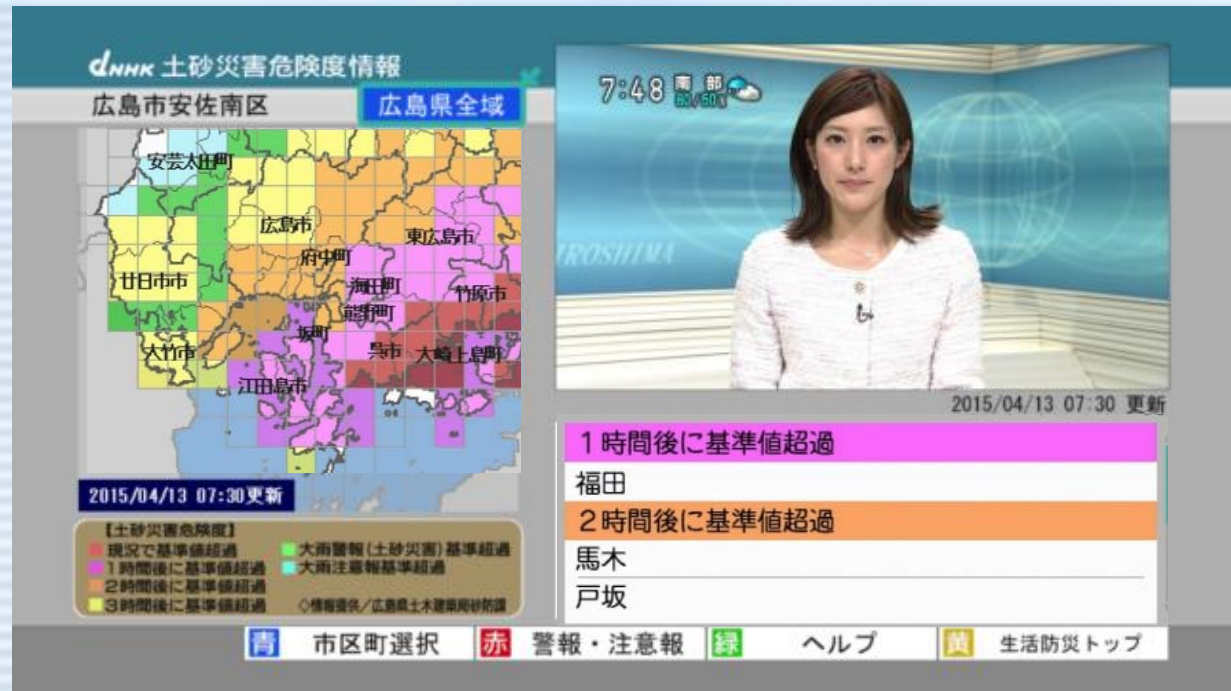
dNHK 土砂災害危険度情報

広島市安佐南区

広島県全域

安芸太田町

広島市

東広島市

府中町

廿日市市

海田町

竹原市

熊野町

坂町

大竹市

呉市

大崎上島町

江田島市

2015/04/13 07:30更新

【土砂災害危険度】
現況で基準値超過
1時間後に基準値超過
2時間後に基準値超過
3時間後に基準値超過
大雨警報(土砂災害)基準超過
大雨注意報基準超過
◇情報提供/広島県土木建築局砂防課

7:48 南部 80% 50%

HIROSHIMA

2015/04/13 07:30 更新

1時間後に基準値超過

福田

2時間後に基準値超過

馬木

戸坂

青 市区町選択 赤 警報・注意報 緑 ヘルプ 黄 生活防災トップ